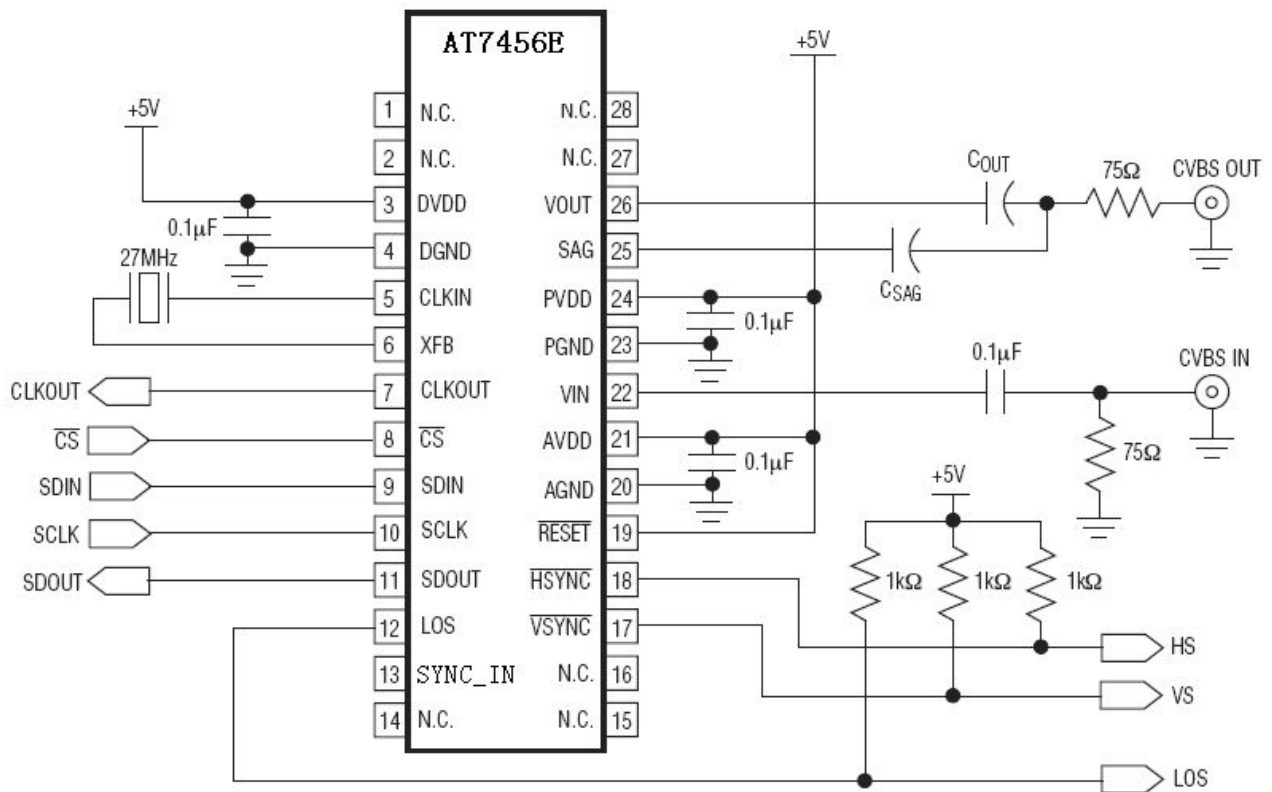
AT7456E

+5V

+5V

0.1μF

27MHz

| 1 | N.C. | N.C. | 28 |
|---|---|---|---|
| 2 | N.C. | N.C. | 27 |
| 3 | DVDD | VOUT | 26 |
| 4 | DGND | SAG | 25 |
| 5 | CLKIN | PVDD | 24 |
| 6 | XFB | PGND | 23 |
| 7 | CLKOUT | VIN | 22 |
| 8 | $\overline{CS}$ | AVDD | 21 |
| 9 | SDIN | AGND | 20 |
| 10 | SCLK | $\overline{RESET}$ | 19 |
| 11 | SDOUT | $\overline{HSYNC}$ | 18 |
| 12 | LOS | $\overline{VSYNC}$ | 17 |
| 13 | SYNC_IN | N.C. | 16 |
| 14 | N.C. | N.C. | 15 |

CLKOUT

$\overline{CS}$

SDIN

SCLK

SDOUT

$C_{OUT}$

75Ω

CVBS OUT

$C_{SAG}$

0.1μF

0.1μF

CVBS IN

0.1μF

75Ω

+5V

1kΩ

1kΩ

1kΩ

HS

VS

LOS